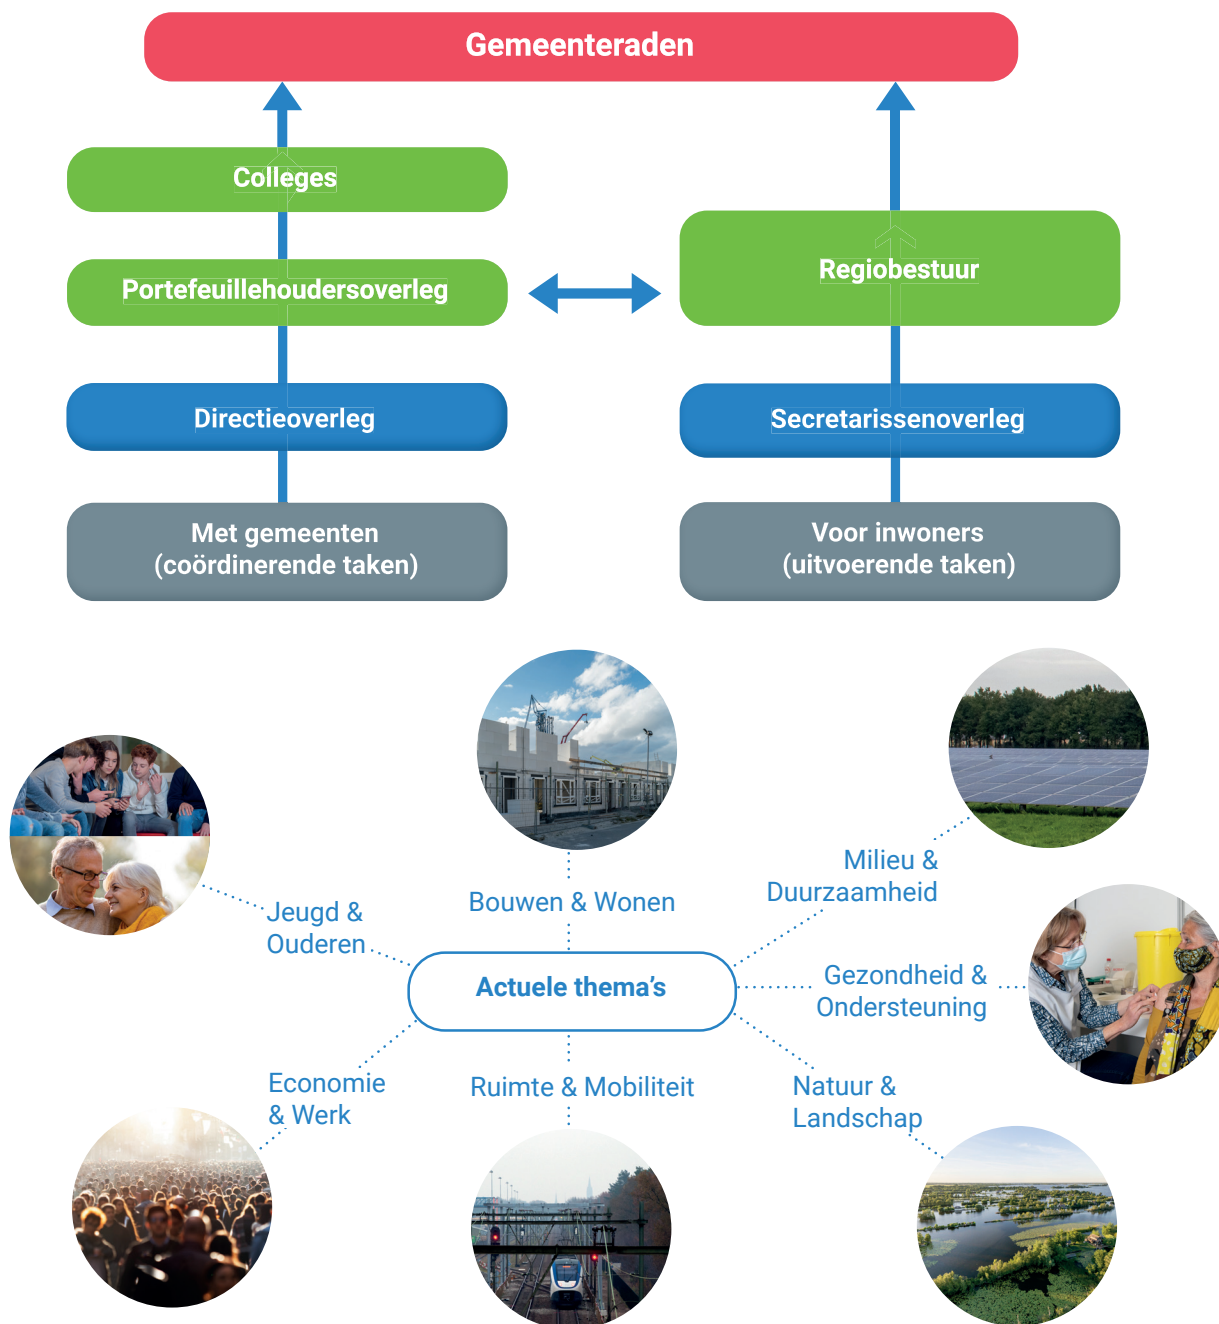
Gemeenteraden

Colleges

Portefeuillehoudersoverleg

Directieoverleg

Met gemeenten (coördinerende taken)

Regiobestuur

Secretarissenoverleg

Voor inwoners (uitvoerende taken)

Bouwen & Wonen

Milieu & Duurzaamheid

Jeugd & Ouderen

Actuele thema's

Gezondheid & Ondersteuning

Economie & Werk

Ruimte & Mobiliteit

Natuur & Landschap